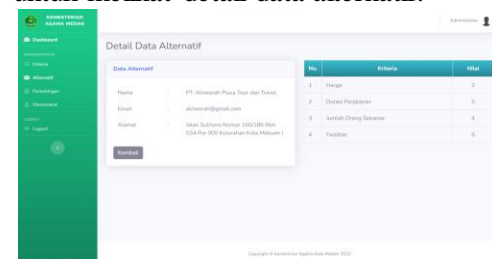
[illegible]

KEMENTERIAN AGAMA MEDAN

Dashboard

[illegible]

Kriteria

Alternatif

Penilaian

Hasil Akhir

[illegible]

Logout

Administrator

Detail Data Alternatif

Data Alternatif

Nama : PT. Almeerah Plaza Tour dan Travel

Email : almeerah@gmail.com

Alamat : Jalan Sutrisno Nomor 160/189 Rbm 034 Rw 000 Kelurahan Kota Matsum I

Kembali

| No. | Kriteria | Nilai |
|---|---|---|
| 1 | Harga | 2 |
| 2 | Durasi Perjalanan | 5 |
| 3 | Jumlah Orang Sekamar | 4 |
| 4 | Fasilitas | 5 |

Copyright © Kementrian Agama Kota Medan 2023